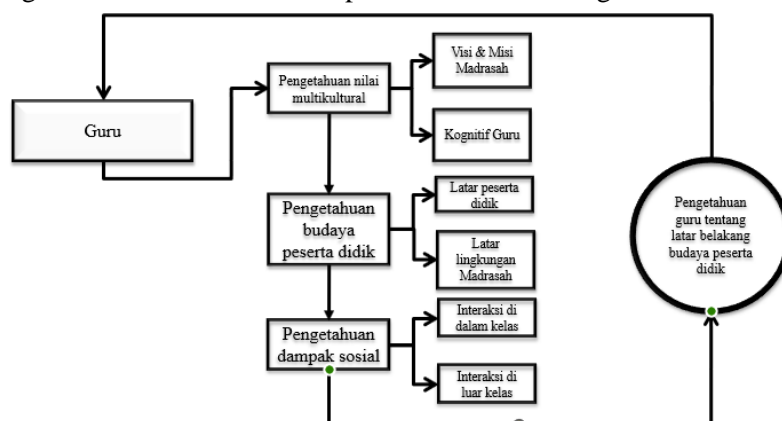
Guru

Pengetahuan nilai multikultural

Visi & Misi Madrasah

Kognitif Guru

Pengetahuan budaya peserta didik

Latar peserta didik

Latar lingkungan Madrasah

Pengetahuan dampak sosial

Interaksi di dalam kelas

Interaksi di luar kelas

Pengetahuan guru tentang latar belakang budaya peserta didik